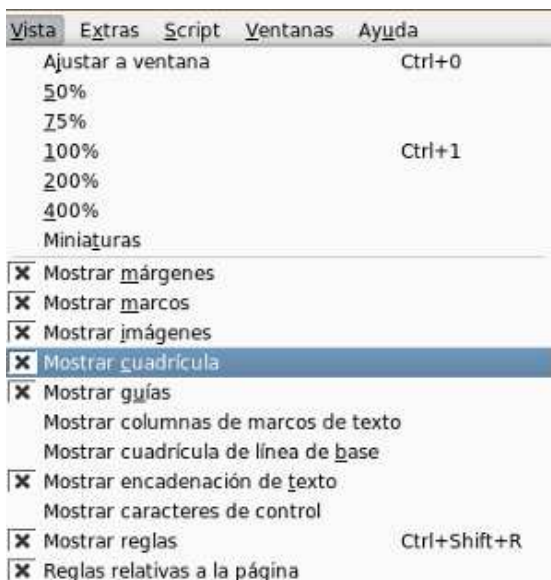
Vista Extras Script Ventanas Ayuda

Ajustar a ventana Ctrl+0
50%
75%
100% Ctrl+1
200%
400%
Miniaturas

Mostrar márgenes
Mostrar marcos
Mostrar imágenes
Mostrar cuadrícula
Mostrar guías
Mostrar columnas de marcos de texto
Mostrar cuadrícula de línea de base
Mostrar encadenación de texto
Mostrar caracteres de control
Mostrar reglas Ctrl+Shift+R
Reglas relativas a la página